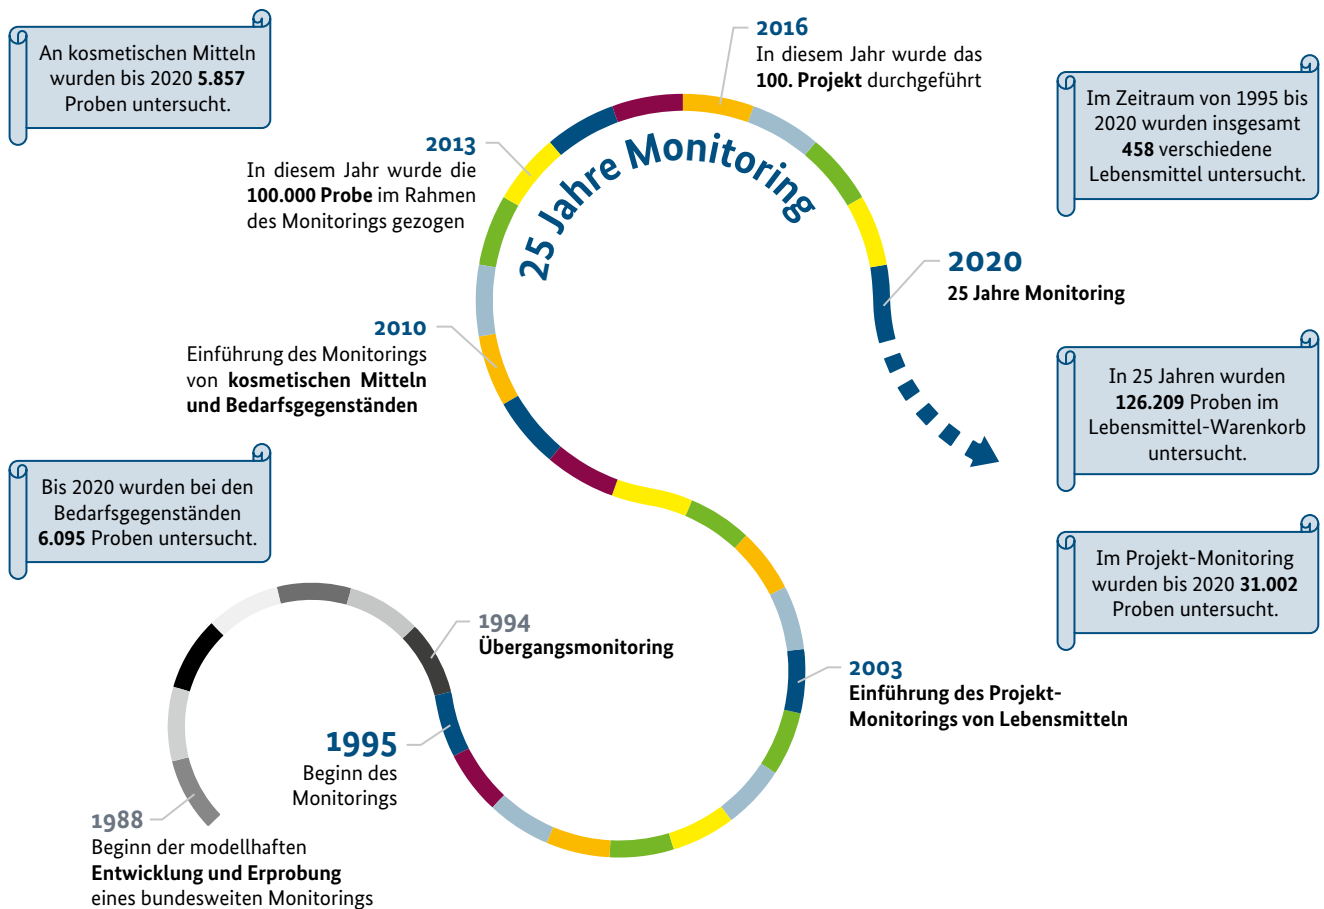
An kosmetischen Mitteln wurden bis 2020 **5.857** Proben untersucht.

2016
In diesem Jahr wurde das **100. Projekt** durchgeführt

Im Zeitraum von 1995 bis 2020 wurden insgesamt **458** verschiedene Lebensmittel untersucht.

2013
In diesem Jahr wurde die **100.000 Probe** im Rahmen des Monitorings gezogen

25 Jahre Monitoring

2020
25 Jahre Monitoring

2010
Einführung des Monitorings von **kosmetischen Mitteln und Bedarfsgegenständen**

In 25 Jahren wurden **126.209** Proben im Lebensmittel-Warenkorb untersucht.

Bis 2020 wurden bei den Bedarfsgegenständen **6.095** Proben untersucht.

Im Projekt-Monitoring wurden bis 2020 **31.002** Proben untersucht.

1994
Übergangsmonitoring

2003
Einführung des Projekt-Monitorings von Lebensmitteln

1995
Beginn des Monitorings

1988
Beginn der modellhaften **Entwicklung und Erprobung** eines bundesweiten Monitorings